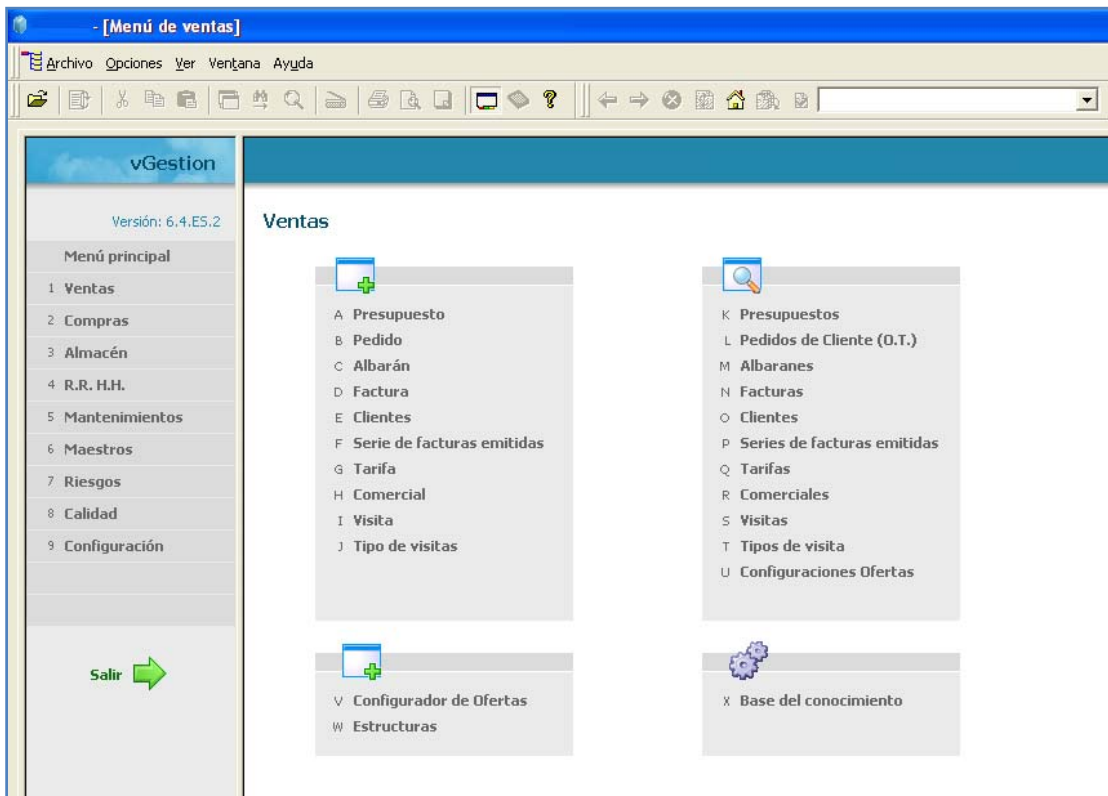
- [Menú de ventas]

Archivo Opciones Ver Ventana Ayuda

vGestion

Versión: 6.4.ES.2

Menú principal
1 Ventas
2 Compras
3 Almacén
4 R.R. H.H.
5 Mantenimientos
6 Maestros
7 Riesgos
8 Calidad
9 Configuración

Salir

Ventas

A Presupuesto
B Pedido
C Albarán
D Factura
E Clientes
F Serie de facturas emitidas
G Tarifa
H Comercial
I Visita
J Tipo de visitas

K Presupuestos
L Pedidos de Cliente (O.T.)
M Albaranes
N Facturas
O Clientes
P Series de facturas emitidas
Q Tarifas
R Comerciales
S Visitas
T Tipos de visita
U Configuraciones Ofertas

V Configurador de Ofertas
W Estructuras

X Base del conocimiento